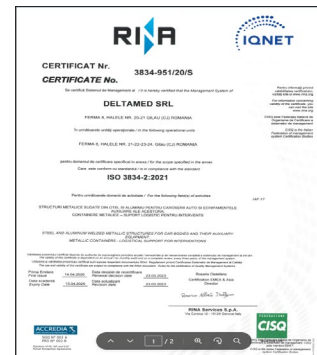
RINA

IQNET

CERTIFICAT Nr.
CERTIFICATE No.

3834-951/20/S

Se certifică faptul că Managementul al / It is hereby certified that the Management System of

DELTAMED SRL

FERMA 4, HALELE NR. 20-21 GILAU (CJ) ROMANIA

În următoarele unități operaționale / in the following operational units

FERMA 4, HALELE NR. 21-22-23-24, Gilău (CJ) ROMANIA

pentru domeniul de certificare specificat în anexa / for the scope specified in the annex

Este conform cu standardul / is in compliance with the standard

ISO 3834-2:2021

Pentru următoarele domenii de activitate / For the following field(s) of activities

STRUCTURI METALICE SUDATE DIN OTEL SI ALUMINIU PENTRU CAROSERII AUTO SI ECHIPAMENTELE AUXILIARE ALE ACESTORA. CONTAINERE METALICE – SUPORT LOGISTIC PENTRU INTERVENTII

STEEL AND ALUMINIUM WELDED METALLIC STRUCTURES FOR CAR BODIES AND THEIR AUXILIARY EQUIPMENT. METALLIC CONTAINERS – LOGISTICAL SUPPORT FOR INTERVENTIONS

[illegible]

Prima Emitere / First Issue 14.04.2020
Data expirarii / Expiry Date 13.04.2025
Data deciziei de recertificare / Renewal decision date 22.03.2023
Data actualizarii / Revision date 22.03.2023

Roxana Odalete
Certification EMEA & Asia
Director

RINA Services S.p.A.
Via Corsica 12 - 16128 Genova Italy

ACCREDIA

CISQ

1 / 2